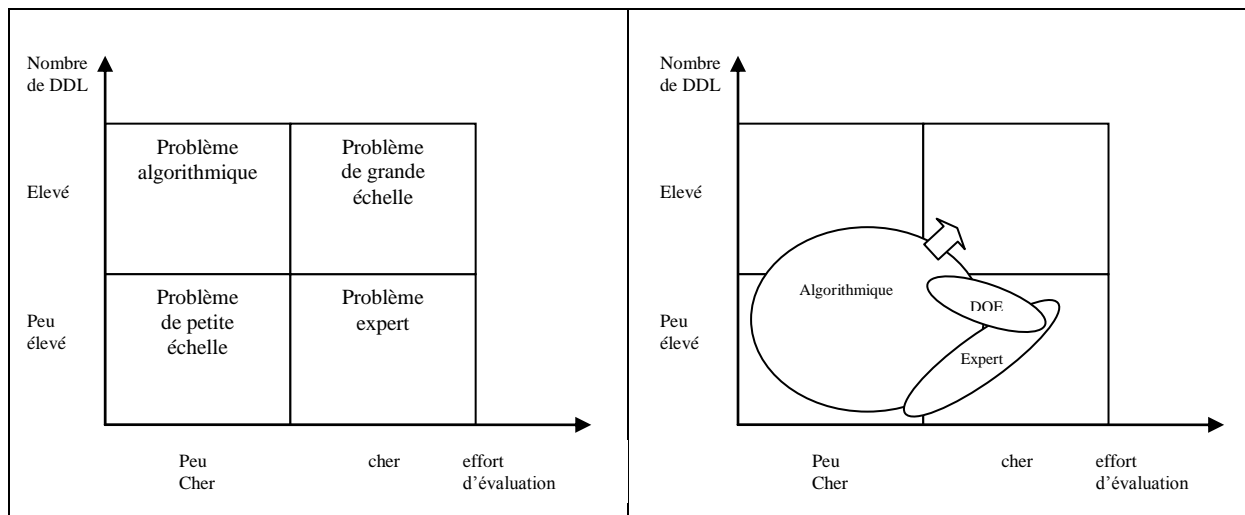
Nombre de DDL

Elevé

Peu élevé

| Problème algorithmique | Problème de grande échelle |
|---|---|
| Problème de petite échelle | Problème expert |

Peu Cher

cher

effort d'évaluation

Nombre de DDL

Elevé

Peu élevé

Algorithmique

DOE

Expert

Peu Cher

cher

effort d'évaluation